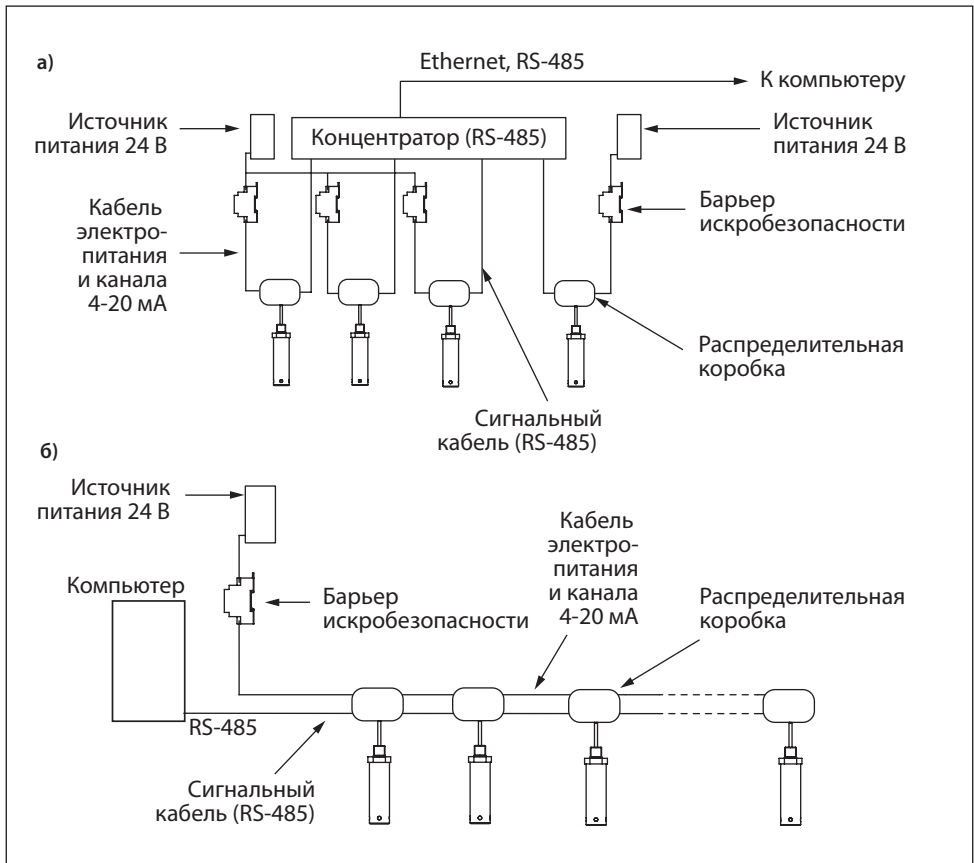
а)

Ethernet, RS-485

К компьютеру

Источник питания 24 В

Концентратор (RS-485)

Источник питания 24 В

Кабель электропитания и канала 4-20 мА

Барьер искробезопасности

Распределительная коробка

Сигнальный кабель (RS-485)

б)

Источник питания 24 В

Кабель электропитания и канала 4-20 мА

Компьютер

Барьер искробезопасности

Распределительная коробка

RS-485

Сигнальный кабель (RS-485)